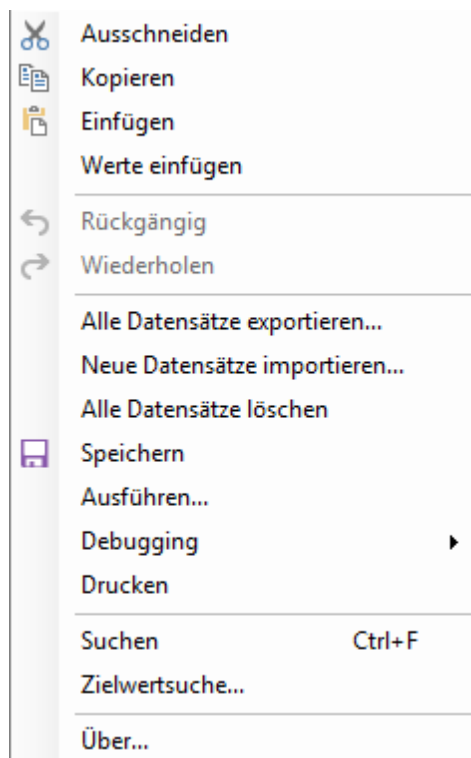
Ausschneiden
Kopieren
Einfügen
Werte einfügen

Rückgängig
Wiederholen

Alle Datensätze exportieren...
Neue Datensätze importieren...
Alle Datensätze löschen
Speichern
Ausführen...
Debugging
Drucken

Suchen Ctrl+F
Zielwertsuche...

Über...